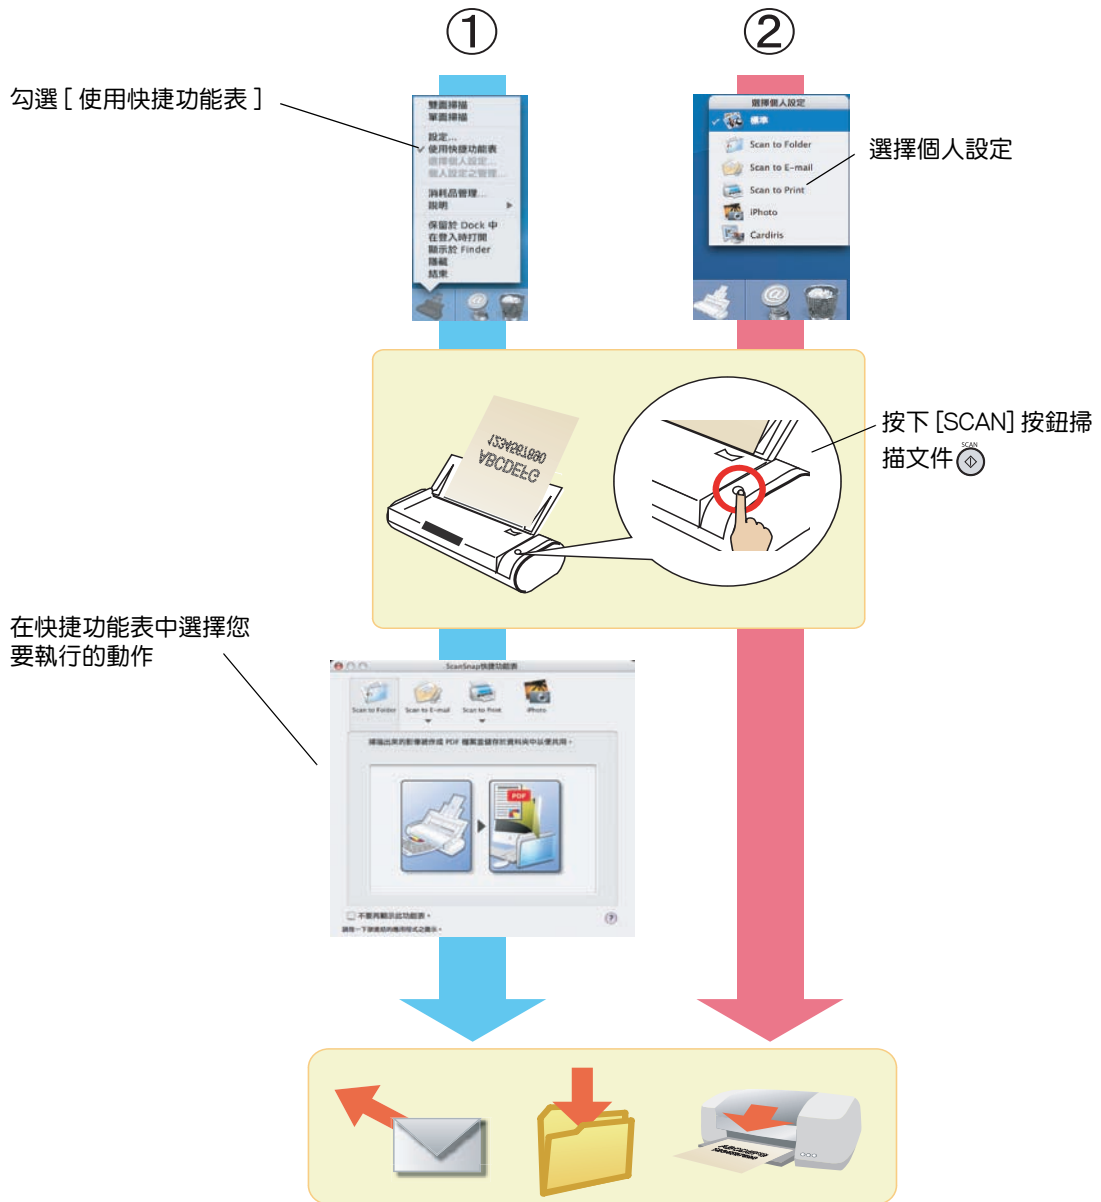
①

②

勾選 [ 使用快捷功能表 ]

雙面掃描
單面掃描
設定...
✓ 使用快捷功能表
選擇個人設定...
個人設定之管理...
消耗品管理...
說明
保留於 Dock 中
在登入時打開
顯示於 Finder
隱藏
結束

選擇個人設定
✓ 標準
Scan to Folder
Scan to E-mail
Scan to Print
iPhoto
Cardiris

選擇個人設定

123456890
ABCDEFG

按下 [SCAN] 按鈕掃描文件 SCAN

在快捷功能表中選擇您要執行的動作

ScanSnap快捷功能表
Scan to Folder Scan to E-mail Scan to Print iPhoto
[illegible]
PDF
不要再顯示此功能表。
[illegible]